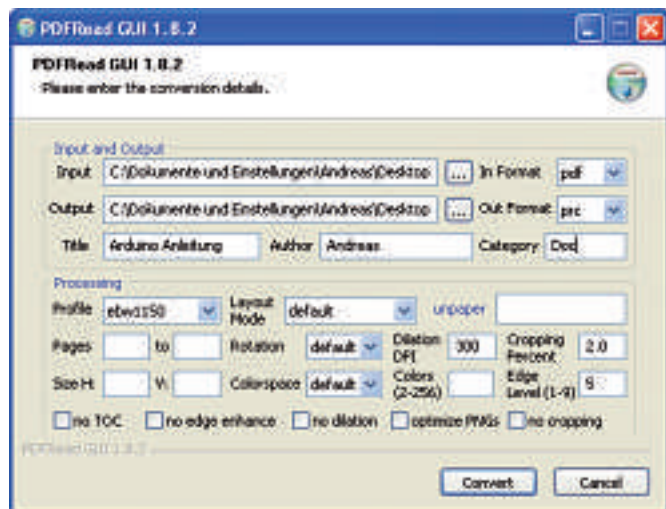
PDFRead GUI 1.8.2

PDFRead GUI 1.8.2
Please enter the conversion details.

Input and Output
Input C:\Dokumente und Einstellungen\Andreas\Desktop ... In Format pdf
Output C:\Dokumente und Einstellungen\Andreas\Desktop ... Out Format prc
Title Arduino Anleitung Author Andreas Category Doc

Processing
Profile ebw1150 Layout Mode default unpaper
Pages to Rotation default Dilation DPI 300 Cropping Percent 2.0
Size H: V: Colorspace default Colors (2-256) Edge Level (1-9) 9
no TOC no edge enhance no dilation optimize PNGs no cropping

PDFRead GUI 1.8.2

Convert Cancel